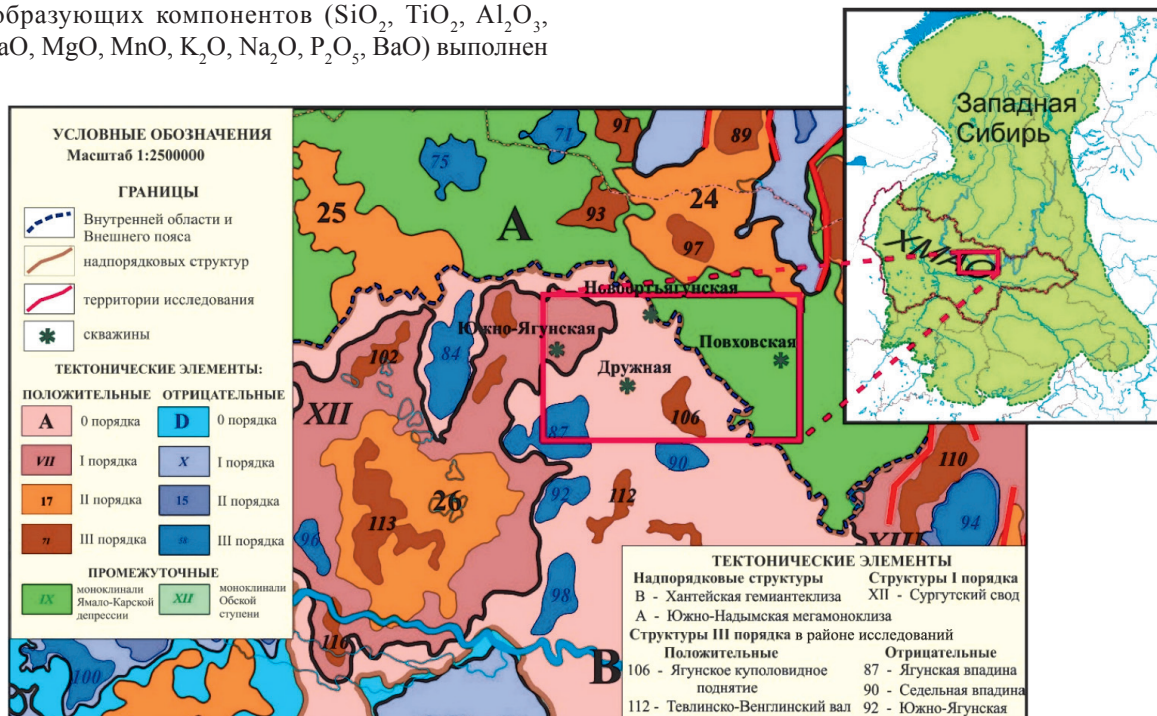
образующих компонентов ($SiO_2$, $TiO_2$, $Al_2O_3$, aO, MgO, MnO, $K_2O$, $Na_2O$, $P_2O_5$, BaO) выполнен

УСЛОВНЫЕ ОБОЗНАЧЕНИЯ
Масштаб 1:2500000

ГРАНИЦЫ
Внутренней области и Внешнего пояса
надпорядковых структур
территории исследования
скважины

ТЕКТОНИЧЕСКИЕ ЭЛЕМЕНТЫ:
ПОЛОЖИТЕЛЬНЫЕ ОТРИЦАТЕЛЬНЫЕ
A 0 порядка D 0 порядка
VII I порядка X I порядка
17 II порядка 15 II порядка
71 III порядка 52 III порядка
ПРОМЕЖУТОЧНЫЕ
IX моноклинали Ямало-Карской депрессии XII моноклинали Обской ступени

71 91 89 75 25 A 24 93 97
Новопортъягунская
Южно-Ягунская
Повховская
102 84 Дружная
XII 87 106
90 110
26 92 112
113 96 94
98 116 100 B XII

Западная Сибирь
ХМАО

ТЕКТОНИЧЕСКИЕ ЭЛЕМЕНТЫ
Надпорядковые структуры
B - Хантейская гемиантеклиза
A - Южно-Надымская мегамоноклиза
Структуры I порядка
XII - Сургутский свод
Структуры III порядка в районе исследований
Положительные
106 - Ягунское куполовидное поднятие
112 - Тевлинско-Венглинский вал
Отрицательные
87 - Ягунская впадина
90 - Седельная впадина
92 - Южно-Ягунская